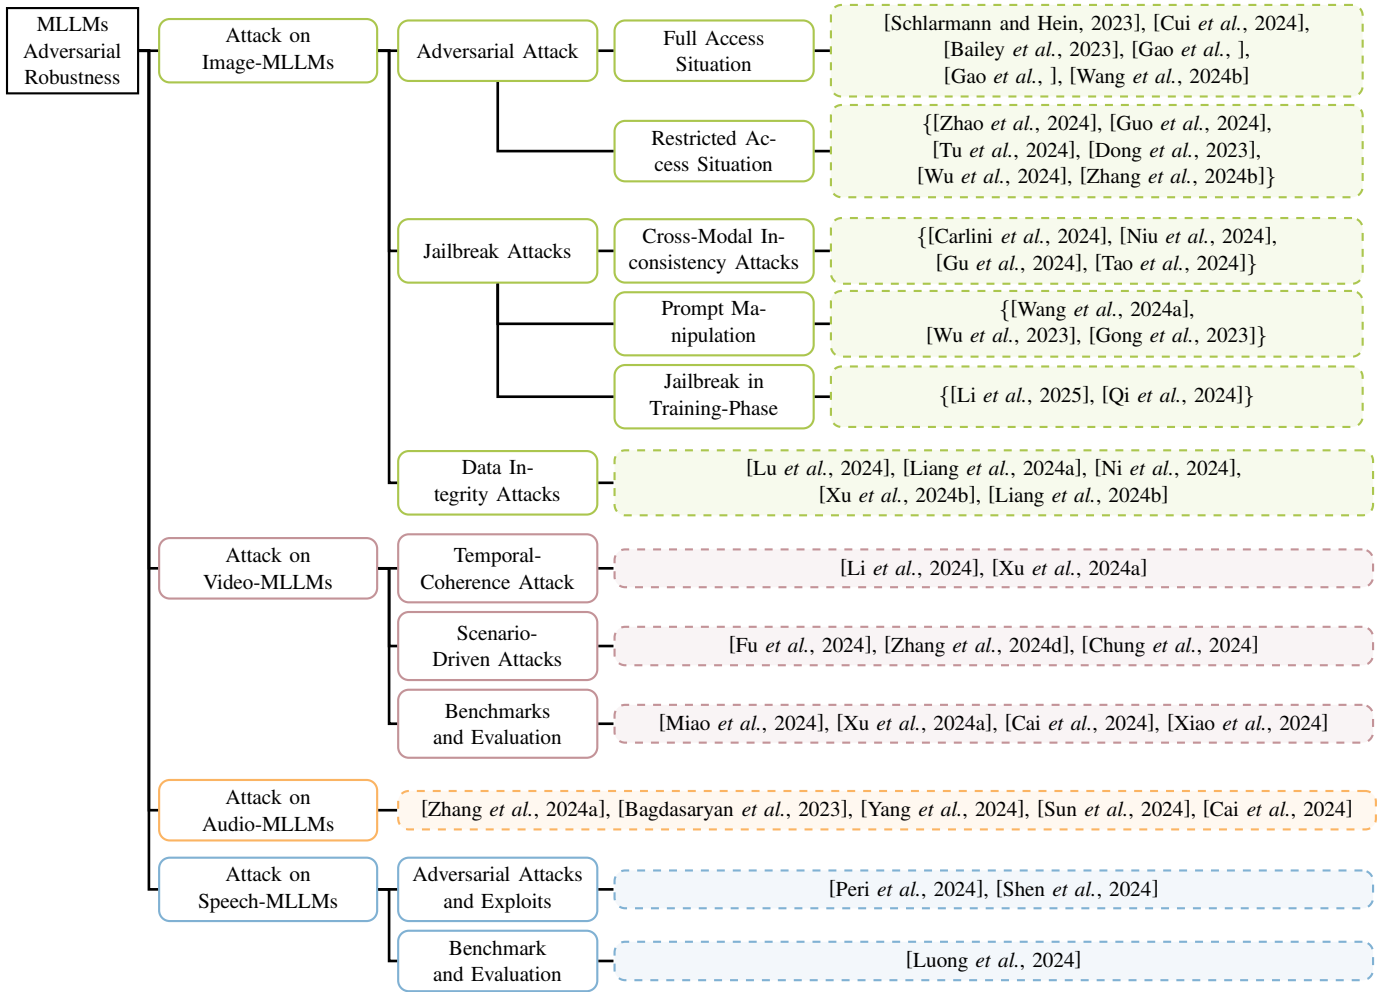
MLLMs Adversarial Robustness

Attack on Image-MLLMs

Adversarial Attack

Full Access Situation

[Schlarmann and Hein, 2023], [Cui et al., 2024], [Bailey et al., 2023], [Gao et al., ], [Gao et al., ], [Wang et al., 2024b]

Restricted Access Situation

{[Zhao et al., 2024], [Guo et al., 2024], [Tu et al., 2024], [Dong et al., 2023], [Wu et al., 2024], [Zhang et al., 2024b]}

Jailbreak Attacks

Cross-Modal Inconsistency Attacks

{[Carlini et al., 2024], [Niu et al., 2024], [Gu et al., 2024], [Tao et al., 2024]}

Prompt Manipulation

{[Wang et al., 2024a], [Wu et al., 2023], [Gong et al., 2023]}

Jailbreak in Training-Phase

{[Li et al., 2025], [Qi et al., 2024]}

Data Integrity Attacks

[Lu et al., 2024], [Liang et al., 2024a], [Ni et al., 2024], [Xu et al., 2024b], [Liang et al., 2024b]

Attack on Video-MLLMs

Temporal-Coherence Attack

[Li et al., 2024], [Xu et al., 2024a]

Scenario-Driven Attacks

[Fu et al., 2024], [Zhang et al., 2024d], [Chung et al., 2024]

Benchmarks and Evaluation

[Miao et al., 2024], [Xu et al., 2024a], [Cai et al., 2024], [Xiao et al., 2024]

Attack on Audio-MLLMs

[Zhang et al., 2024a], [Bagdasaryan et al., 2023], [Yang et al., 2024], [Sun et al., 2024], [Cai et al., 2024]

Attack on Speech-MLLMs

Adversarial Attacks and Exploits

[Peri et al., 2024], [Shen et al., 2024]

Benchmark and Evaluation

[Luong et al., 2024]